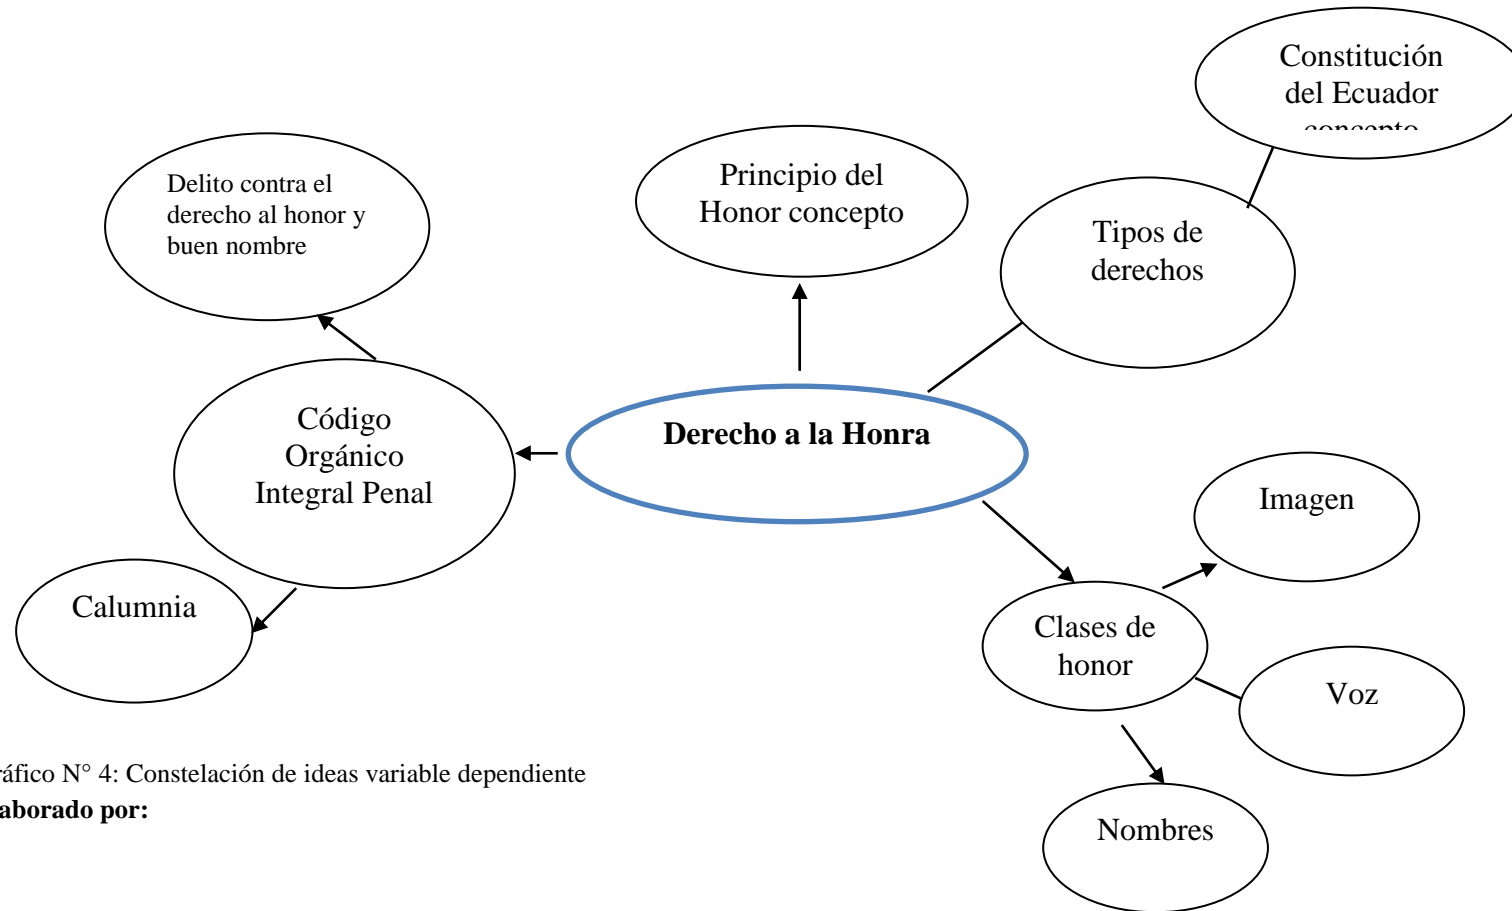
Constitución del Ecuador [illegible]

Delito contra el derecho al honor y buen nombre

Principio del Honor concepto

Tipos de derechos

Código Orgánico Integral Penal

**Derecho a la Honra**

Imagen

Calumnia

Clases de honor

Voz

Nombres

ráfico N° 4: Constelación de ideas variable dependiente
**aborado por:**